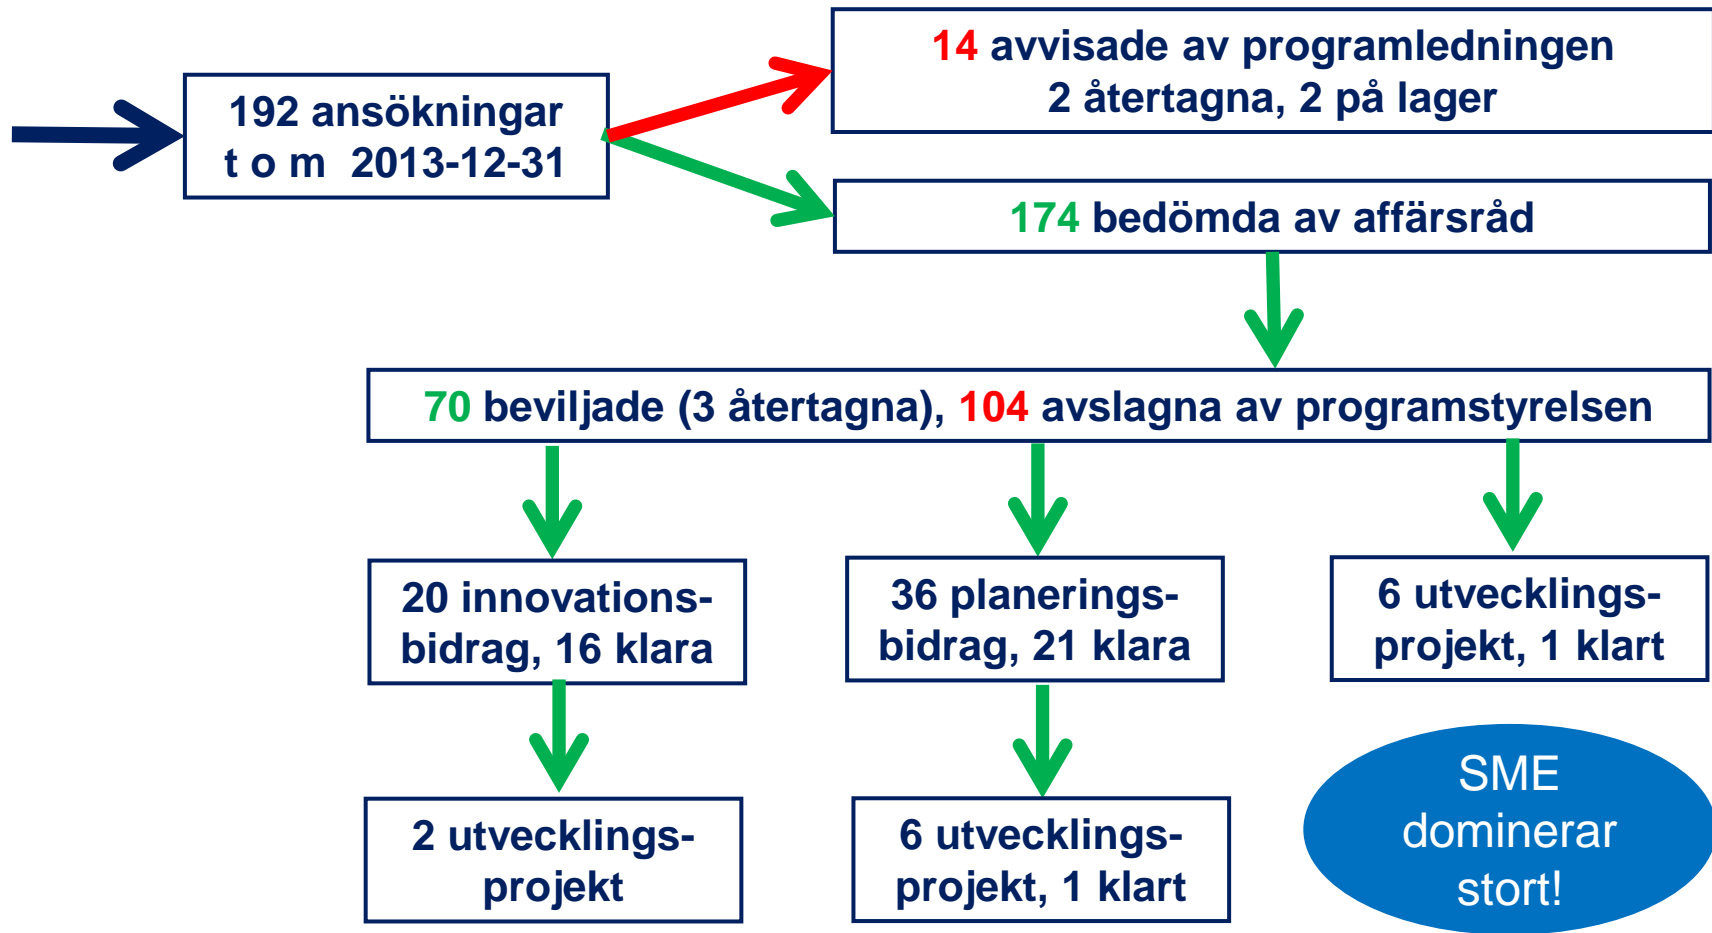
192 ansökningar t o m 2013-12-31

14 avvisade av programledningen
2 återtagna, 2 på lager

174 bedömda av affärsråd

70 beviljade (3 återtagna), 104 avslagna av programstyrelsen

20 innovations-bidrag, 16 klara

36 planerings-bidrag, 21 klara

6 utvecklings-projekt, 1 klart

2 utvecklings-projekt

6 utvecklings-projekt, 1 klart

SME dominerar stort!